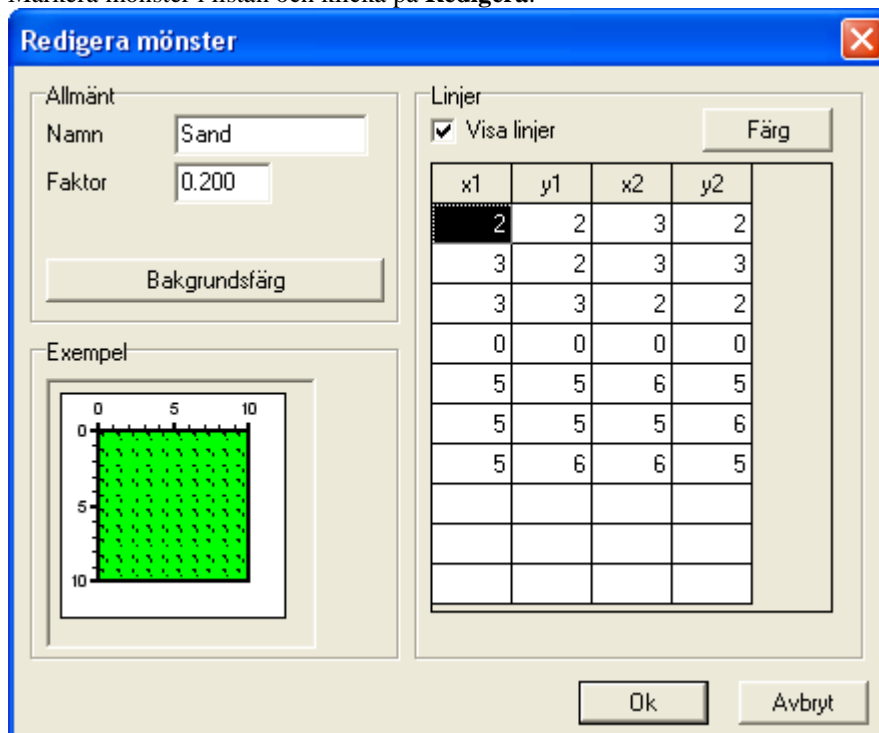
Markera mönster i listan och klicka på **Redigera**.

Redigera mönster

Allmänt

Namn Sand

Faktor 0.200

Bakgrundsfärg

Exempel

0 5 10

0

5

10

Linjer

Visa linjer

Färg

| x1 | y1 | x2 | y2 |
|---|---|---|---|
| 2 | 2 | 3 | 2 |
| 3 | 2 | 3 | 3 |
| 3 | 3 | 2 | 2 |
| 0 | 0 | 0 | 0 |
| 5 | 5 | 6 | 5 |
| 5 | 5 | 5 | 6 |
| 5 | 6 | 6 | 5 |
| | | | |
| | | | |
| | | | |

Ok

Avbryt